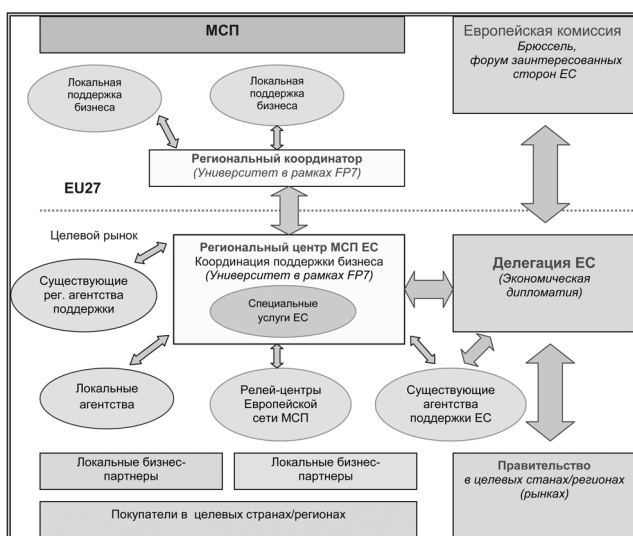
МСП

Европейская комиссия
Брюссель, форум заинтересованных сторон ЕС

Локальная поддержка бизнеса

Локальная поддержка бизнеса

Региональный координатор
(Университет в рамках FP7)

EU27

Целевой рынок

Региональный центр МСП ЕС
Координация поддержки бизнеса
(Университет в рамках FP7)

Специальные услуги ЕС

Существующие рег. агентства поддержки

Делегация ЕС
(Экономическая дипломатия)

Локальные агентства

Релей-центры Европейской сети МСП

Существующие агентства поддержки ЕС

Локальные бизнес-партнеры

Локальные бизнес-партнеры

Правительство
в целевых станах/регионах (рынках)

Покупатели в целевых странах/регионах